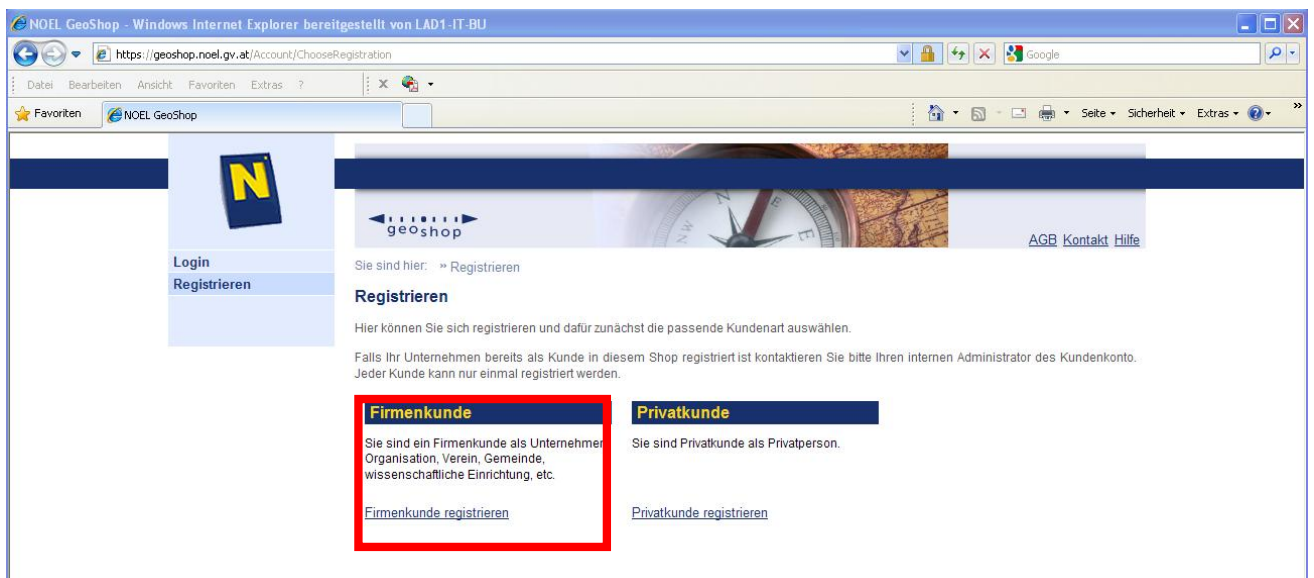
NOEL GeoShop - Windows Internet Explorer bereitgestellt von LAD1-IT-BU

https://geoshop.noel.gv.at/Account/ChooseRegistration

Google

Datei Bearbeiten Ansicht Favoriten Extras ?

Favoriten

NOEL GeoShop

Seite Sicherheit Extras

N

geoshop

AGB Kontakt Hilfe

Login
Registrieren

Sie sind hier: » Registrieren

Registrieren

Hier können Sie sich registrieren und dafür zunächst die passende Kundenart auswählen.

Falls Ihr Unternehmen bereits als Kunde in diesem Shop registriert ist kontaktieren Sie bitte Ihren internen Administrator des Kundenkonto. Jeder Kunde kann nur einmal registriert werden.

Firmenkunde

Sie sind ein Firmenkunde als Unternehmen Organisation, Verein, Gemeinde, wissenschaftliche Einrichtung, etc.

Firmenkunde registrieren

Privatkunde

Sie sind Privatkunde als Privatperson.

Privatkunde registrieren